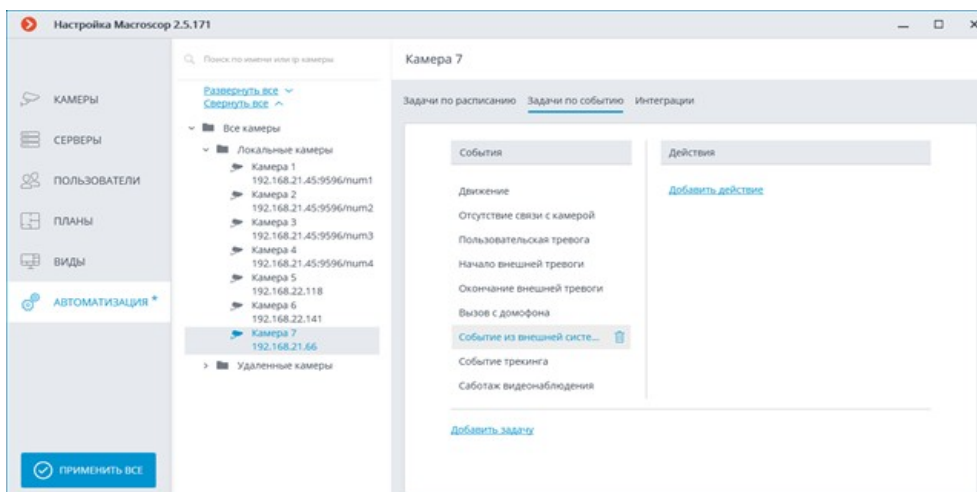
Настройка Macroscop 2.5.171

КАМЕРЫ
СЕРВЕРЫ
ПОЛЬЗОВАТЕЛИ
ПЛАНЫ
ВИДЫ
АВТОМАТИЗАЦИЯ *

ПРИМЕНИТЬ ВСЕ

Поиск по имени или ip камеры

Развернуть все
Свернуть все

Все камеры
Локальные камеры
Камера 1
192.168.21.45:9596/num1
Камера 2
192.168.21.45:9596/num2
Камера 3
192.168.21.45:9596/num3
Камера 4
192.168.21.45:9596/num4
Камера 5
192.168.22.118
Камера 6
192.168.22.141
Камера 7
192.168.21.66
Удаленные камеры

Камера 7

Задачи по расписанию Задачи по событию Интеграции

| События | Действия |
|---|---|
| Движение | Добавить действие |
| Отсутствие связи с камерой | |
| Пользовательская тревога | |
| Начало внешней тревоги | |
| Окончание внешней тревоги | |
| Вызов с домофона | |
| Событие из внешней систе... | |
| Событие трекинга | |
| Саботаж видеонаблюдения | |

Добавить задачу